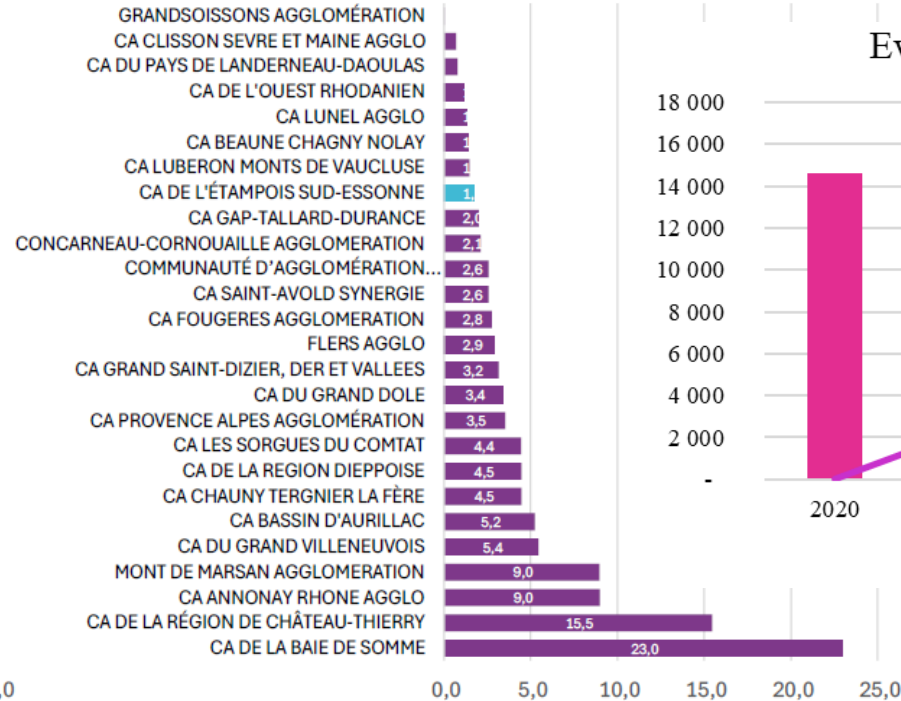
GRANDSOISSONS AGGLOMÉRATION
CA CLISSON SEVRE ET MAINE AGGLO
CA DU PAYS DE LANDERNEAU-DAOULAS
CA DE L'OUEST RHODANIEN
CA LUNEL AGGLO
CA BEAUNE CHAGNY NOLAY
CA LUBERON MONTS DE VAUCLUSE
CA DE L'ÉTAMPOIS SUD-ESSONNE
CA GAP-TALLARD-DURANCE
CONCARNEAU-CORNOUAILLE AGGLOMERATION
COMMUNAUTÉ D'AGGLOMÉRATION...
CA SAINT-AVOLD SYNERGIE
CA FOUGERES AGGLOMERATION
FLERS AGGLO
CA GRAND SAINT-DIZIER, DER ET VALLEES
CA DU GRAND DOLE
CA PROVENCE ALPES AGGLOMÉRATION
CA LES SORGUES DU COMTAT
CA DE LA REGION DIEPPOISE
CA CHAUNY TERGNIER LA FÈRE
CA BASSIN D'AURILLAC
CA DU GRAND VILLENEUVOIS
MONT DE MARSAN AGGLOMERATION
CA ANNONAY RHONE AGGLO
CA DE LA RÉGION DE CHÂTEAU-THIERRY
CA DE LA BAIE DE SOMME

1
1
1
1
1,
2,0
2,1
2,6
2,6
2,8
2,9
3,2
3,4
3,5
4,4
4,5
4,5
5,2
5,4
9,0
9,0
15,5
23,0

,0
0,0
5,0
10,0
15,0
20,0
25,0

Ev

18 000
16 000
14 000
12 000
10 000
8 000
6 000
4 000
2 000
-

2020